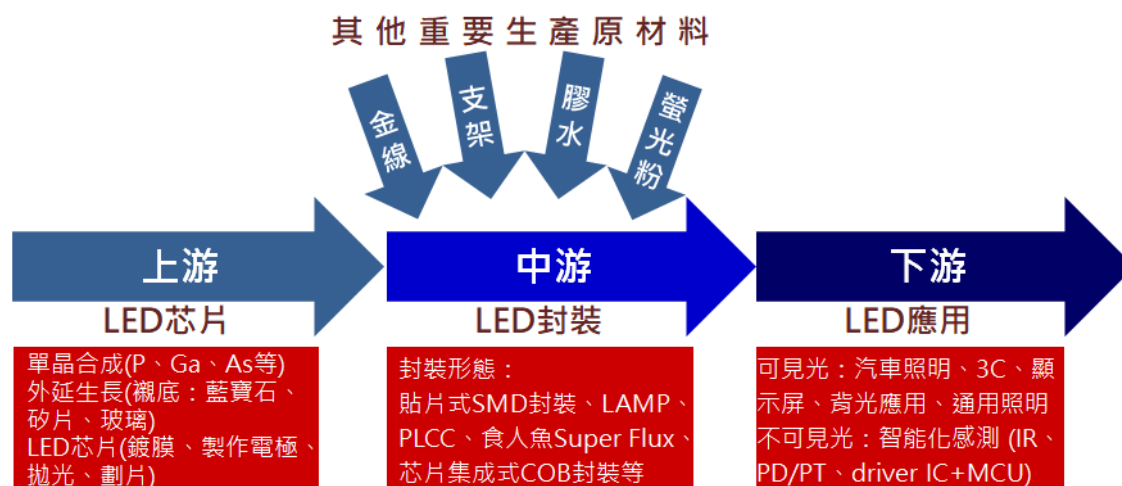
其他重要生產原材料

金線

支架

膠水

螢光粉

上游

LED芯片

單晶合成(P、Ga、As等)
外延生長(襯底：藍寶石、矽片、玻璃)
LED芯片(鍍膜、製作電極、拋光、劃片)

中游

LED封裝

封裝形態：
貼片式SMD封裝、LAMP、PLCC、食人魚Super Flux、芯片集成式COB封裝等

下游

LED應用

可見光：汽車照明、3C、顯示屏、背光應用、通用照明
不可見光：智能化感測 (IR、PD/PT、driver IC+MCU)